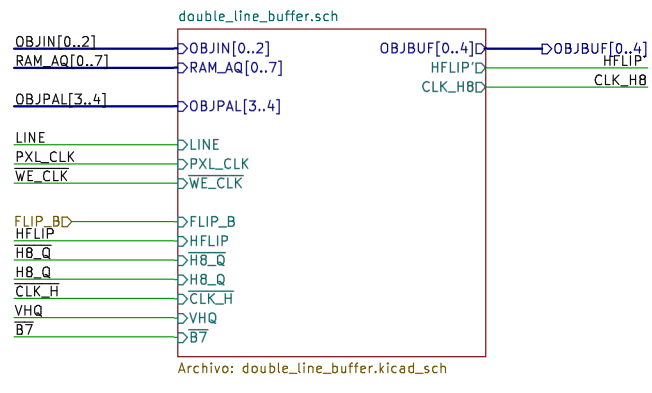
double_line_buffer.sch

OBJIN[0..2]
RAM_AQ[0..7]
OBJPAL[3..4]
LINE
PXL_CLK
WE_CLK
FLIP_B
HFLIP
H8_Q
H8_Q
CLK_H
VHQ
B7

OBJIN[0..2]
RAM_AQ[0..7]
OBJPAL[3..4]
LINE
PXL_CLK
$\overline{\text{WE\_CLK}}$
FLIP_B
HFLIP
$\overline{\text{H8\_Q}}$
H8_Q
$\overline{\text{CLK\_H}}$
VHQ
$\overline{\text{B7}}$

OBJBUF[0..4]
HFLIP'
CLK_H8

OBJBUF[0..4]
HFLIP'
CLK_H8

Archivo: double_line_buffer.kicad_sch